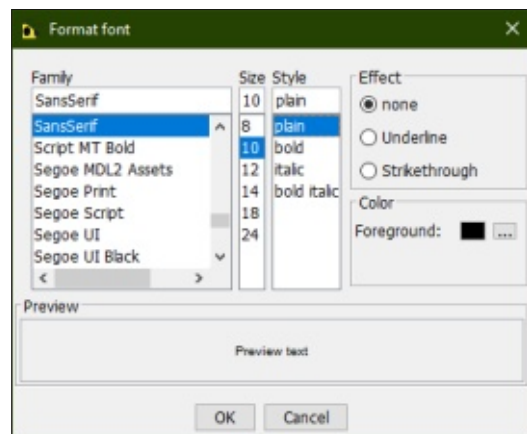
Format font

Family
SansSerif
SansSerif
Script MT Bold
Segoe MDL2 Assets
Segoe Print
Segoe Script
Segoe UI
Segoe UI Black

Size
10
8
10
12
14
18
24

Style
plain
plain
bold
italic
bold italic

Effect
none
Underline
Strikethrough

Color
Foreground: ...

Preview
Preview text

OK Cancel